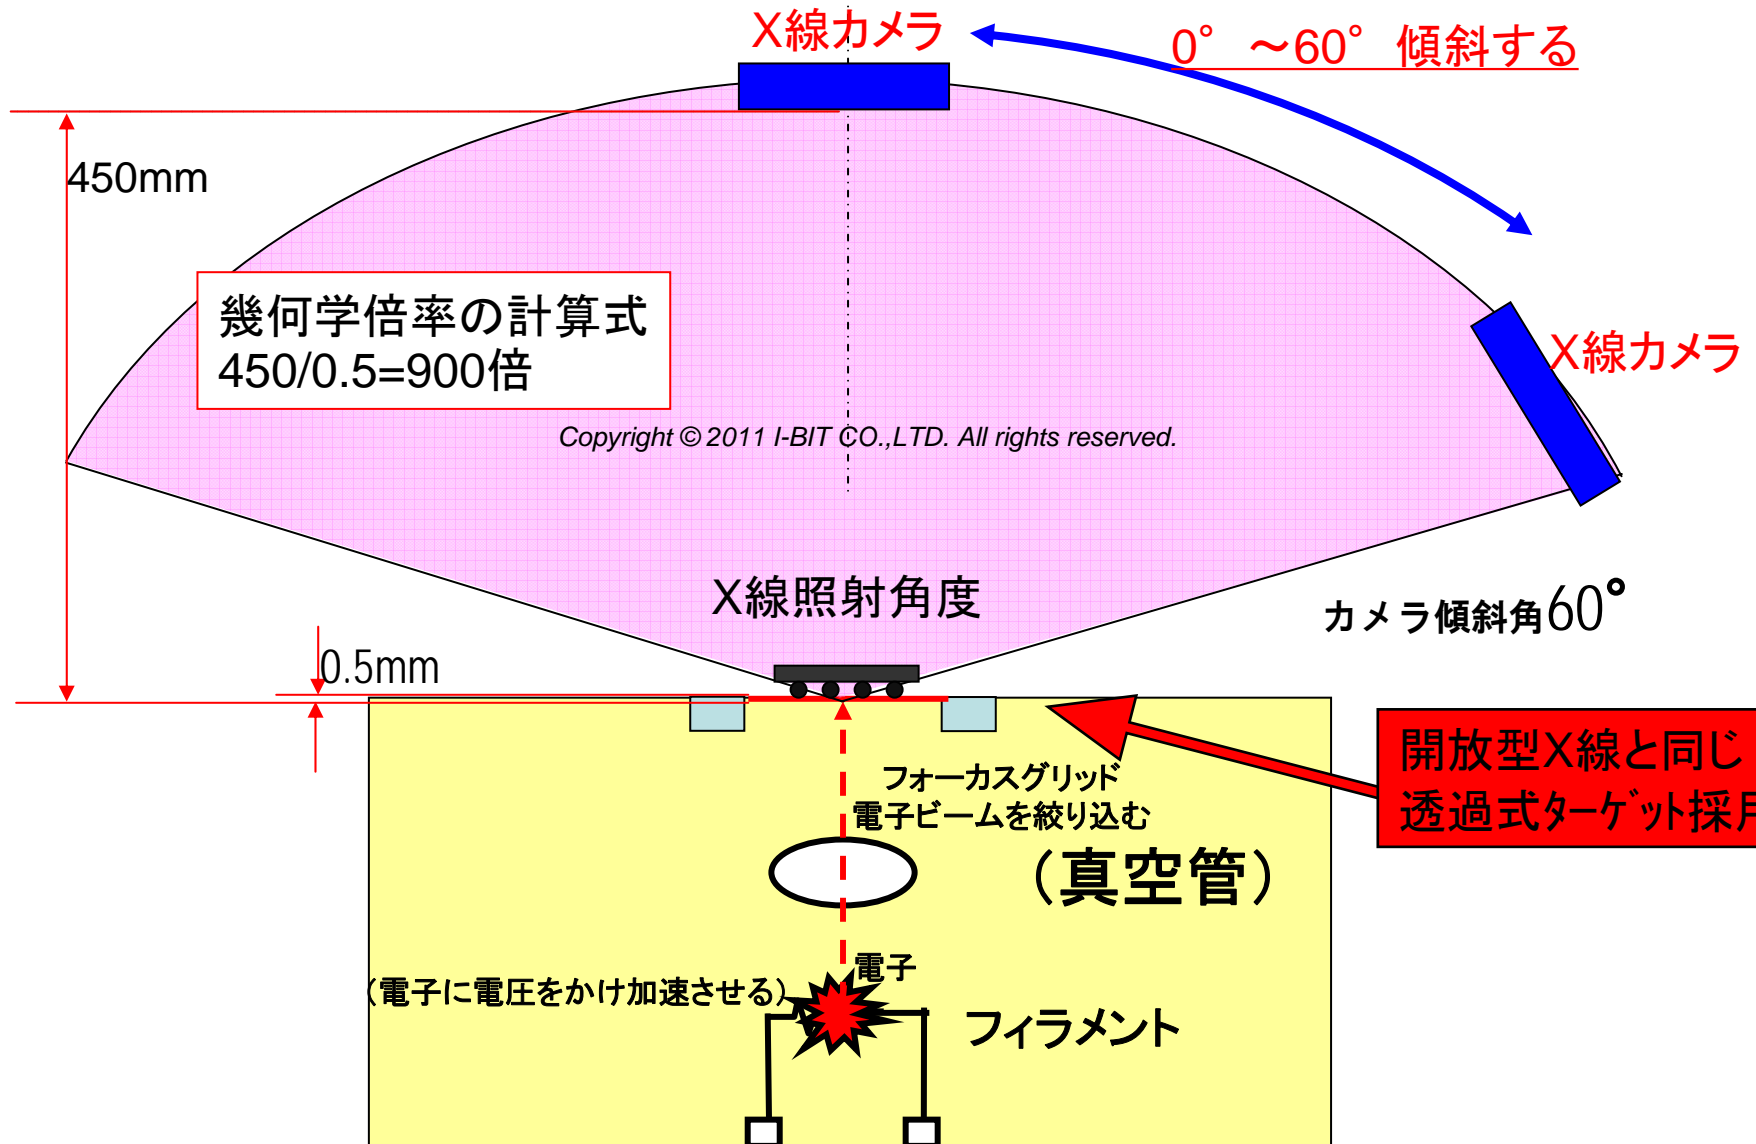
X線カメラ

0°　~60°　傾斜する

450mm

幾何学倍率の計算式
450/0.5=900倍

Copyright © 2011 I-BIT CO.,LTD. All rights reserved.

X線カメラ

X線照射角度

カメラ傾斜角60°

0.5mm

開放型X線と同じ
透過式ターゲット採用

フォーカスグリッド
電子ビームを絞り込む

（真空管）

電子

（電子に電圧をかけ加速させる）

フィラメント